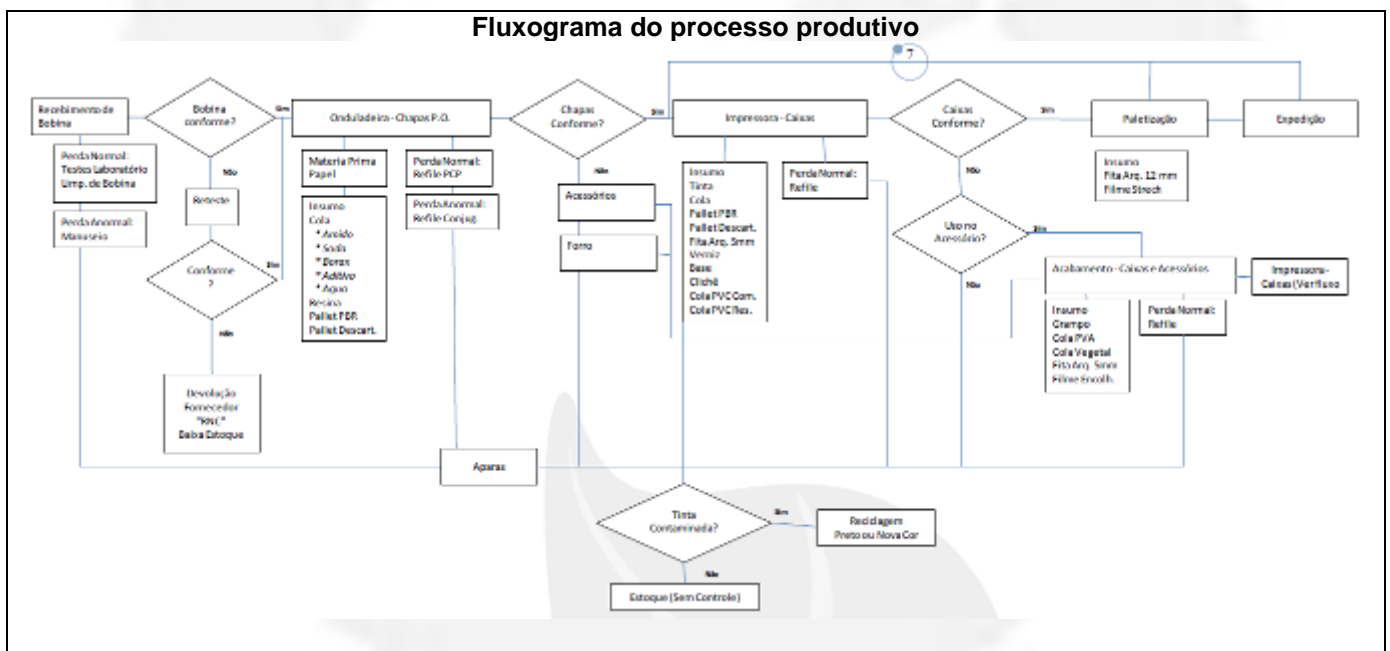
Fluxograma do processo produtivo

7

Recebimento de Bobina

Perda Normal: Testes Laboratório Limp. de Bobina

Perda Anormal: Manuseio

Bobina conforme?

Sim

Não

Reteste

Conforme ?

Sim

Não

Devolução Fornecedor "RNC" Baixa Estoque

Onduladeira - Chapas P.O.

Materia Prima Papel

Insumo Cola * Amido * Soda * Borax * Aditivo * Agua Resina Pallet PBR Pallet Descart.

Perda Normal: Refile PCP

Perda Anormal: Refile Conjug.

Chapas Conforme?

Sim

Não

Acessórios

Forro

Aparas

Impressora - Caixas

Insumo Tinta Cola Pallet PBR Pallet Descart. Fita Arq. 5mm Verniz Base Clichê Cola PVC Com. Cola PVC Res.

Perda Normal: Refile

Tinta Contaminada?

Sim

Não

Reciclagem Preto ou Nova Cor

Estoque (Sem Controle)

Caixas Conforme?

Sim

Não

Uso no Acessório?

Sim

Não

Paletização

Insumo Fita Arq. 12 mm Filme Strech

Expedição

Acabamento - Caixas e Acessórios

Insumo Grampo Cola PVA Cola Vegetal Fita Arq. 5mm Filme Encolh.

Perda Normal: Refile

Impressora - Caixas (Verifuno